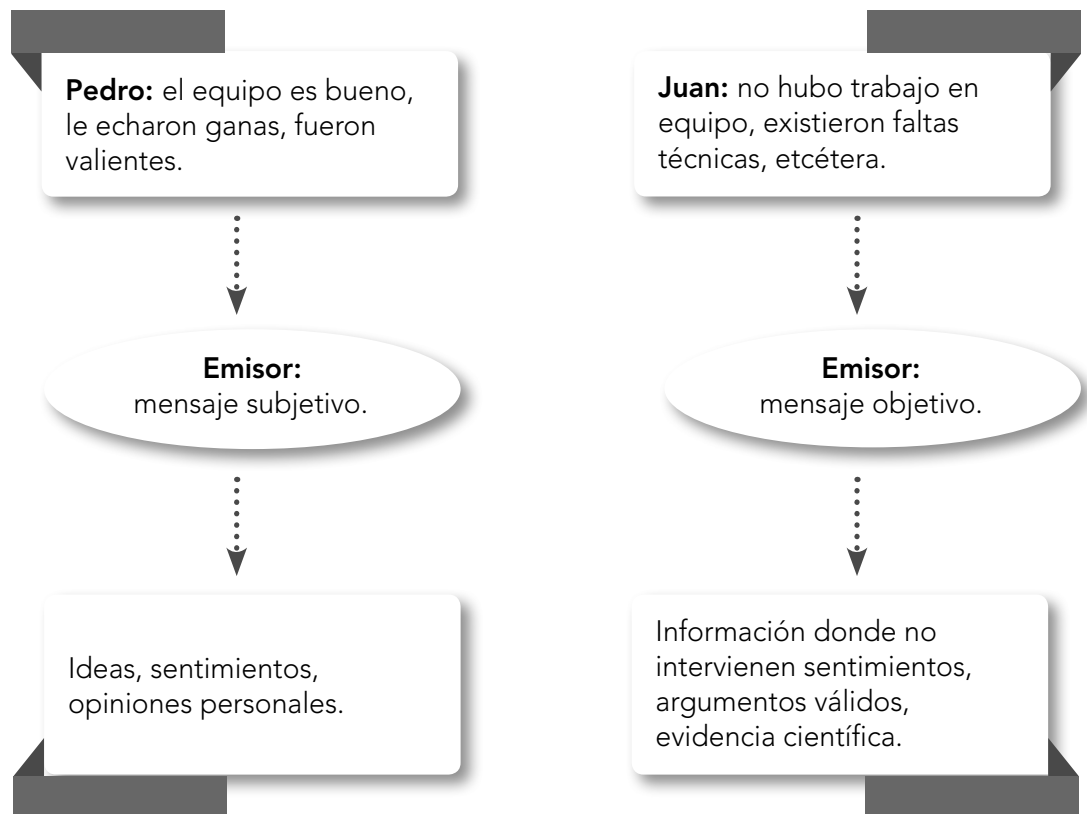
**Pedro:** el equipo es bueno, le echaron ganas, fueron valientes.

**Emisor:**
mensaje subjetivo.

Ideas, sentimientos, opiniones personales.

**Juan:** no hubo trabajo en equipo, existieron faltas técnicas, etcétera.

**Emisor:**
mensaje objetivo.

Información donde no intervienen sentimientos, argumentos válidos, evidencia científica.